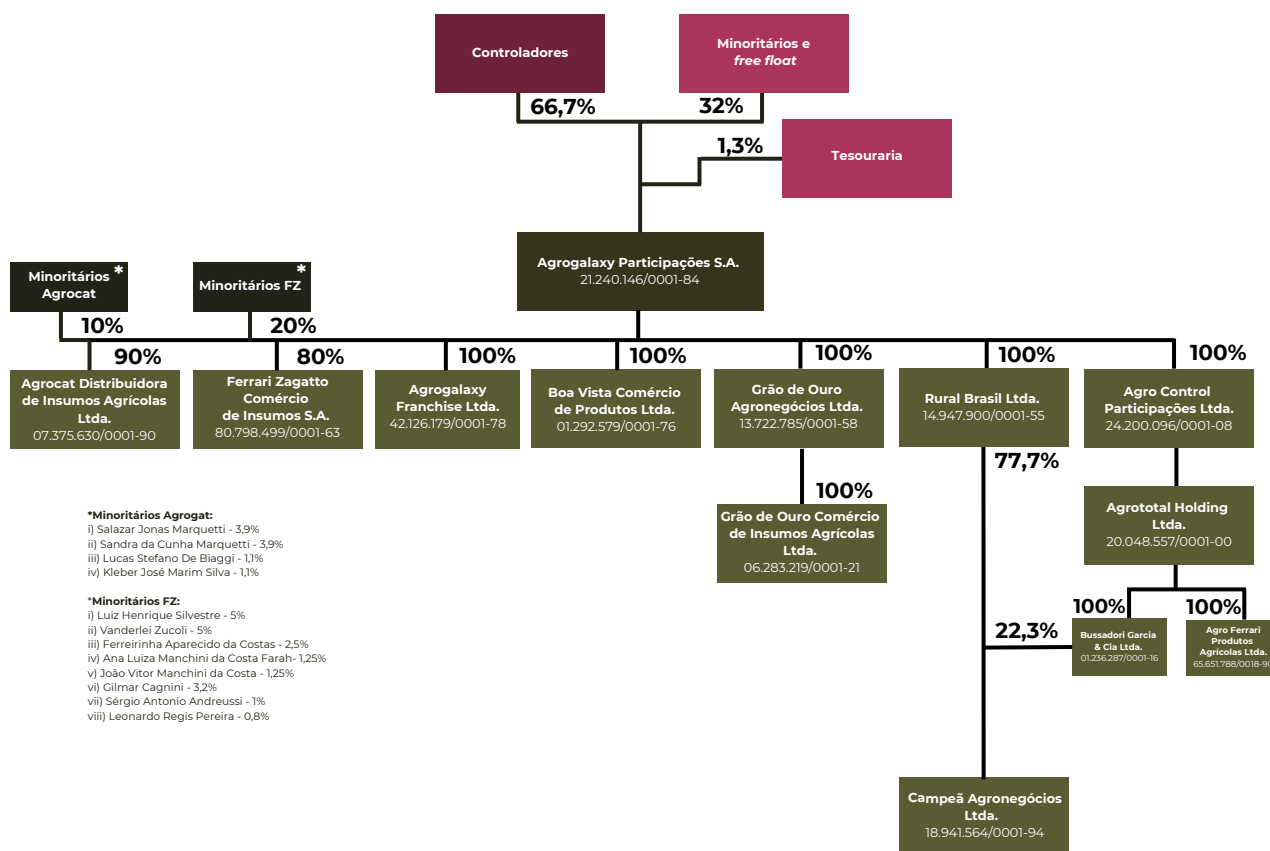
Controladores

Minoritários e *free float*

66,7%

32%

1,3%

Tesouraria

Agrogalaxy Participações S.A.
21.240.146/0001-84

Minoritários Agrocat *

Minoritários FZ *

10%

20%

90%

80%

100%

100%

100%

100%

100%

Agrocat Distribuidora de Insumos Agrícolas Ltda.
07.375.630/0001-90

Ferrari Zagatto Comércio de Insumos S.A.
80.798.499/0001-63

Agrogalaxy Franchise Ltda.
42.126.179/0001-78

Boa Vista Comércio de Produtos Ltda.
01.292.579/0001-76

Grão de Ouro Agronegócios Ltda.
13.722.785/0001-58

Rural Brasil Ltda.
14.947.900/0001-55

Agro Control Participações Ltda.
24.200.096/0001-08

77,7%

100%

Grão de Ouro Comércio de Insumos Agrícolas Ltda.
06.283.219/0001-21

Agrototal Holding Ltda.
20.048.557/0001-00

100%

100%

22,3%

Bussadori Garcia & Cia Ltda.
01.236.287/0001-16

Agro Ferrari Produtos Agrícolas Ltda.
65.651.788/0018-90

Campeã Agronegócios Ltda.
18.941.564/0001-94

*Minoritários Agrogat:
i) Salazar Jonas Marquetti - 3,9%
ii) Sandra da Cunha Marquetti - 3,9%
iii) Lucas Stefano De Biaggi - 1,1%
iv) Kleber José Marim Silva - 1,1%

*Minoritários FZ:
i) Luiz Henrique Silvestre - 5%
ii) Vanderlei Zucoli - 5%
iii) Ferreirinha Aparecido da Costas - 2,5%
iv) Ana Luiza Manchini da Costa Farah- 1,25%
v) João Vitor Manchini da Costa - 1,25%
vi) Gilmar Cagnini - 3,2%
vii) Sérgio Antonio Andreussi - 1%
viii) Leonardo Regis Pereira - 0,8%